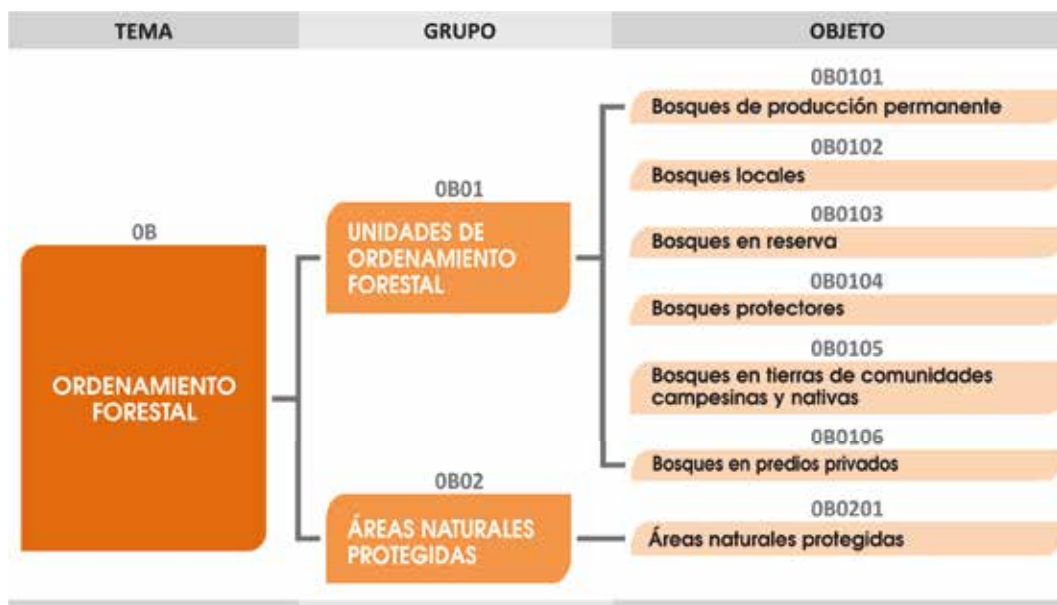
TEMA

GRUPO

OBJETO

0B

ORDENAMIENTO FORESTAL

0B01

UNIDADES DE ORDENAMIENTO FORESTAL

0B02

ÁREAS NATURALES PROTEGIDAS

0B0101
Bosques de producción permanente

0B0102
Bosques locales

0B0103
Bosques en reserva

0B0104
Bosques protectores

0B0105
Bosques en tierras de comunidades campesinas y nativas

0B0106
Bosques en predios privados

0B0201
Áreas naturales protegidas